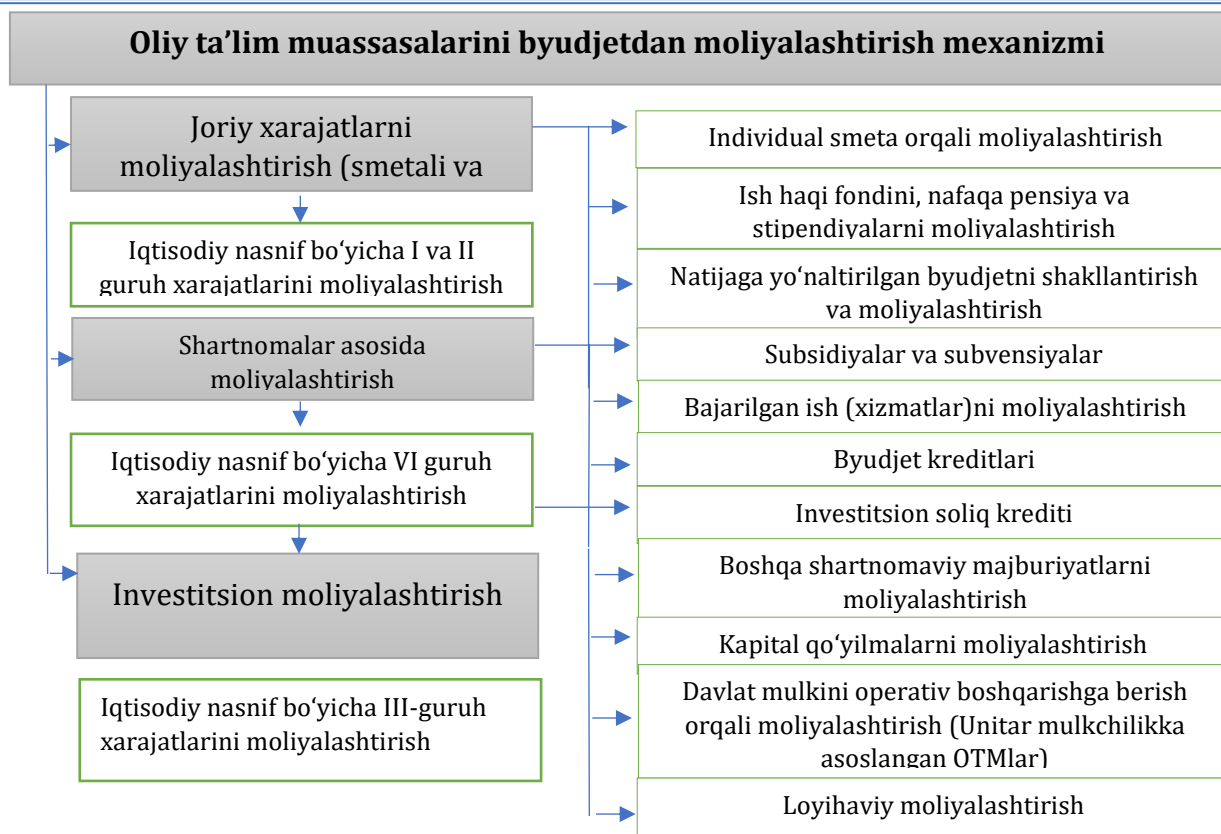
Oliy ta’lim muassasalarini byudjetdan moliyalashtirish mexanizmi

Joriy xarajatlarni moliyalashtirish (smetali va

Iqtisodiy nasnif bo‘yicha I va II guruh xarajatlarini moliyalashtirish

Shartnomalar asosida moliyalashtirish

Iqtisodiy nasnif bo‘yicha VI guruh xarajatlarini moliyalashtirish

Investitsion moliyalashtirish

Iqtisodiy nasnif bo‘yicha III-guruh xarajatlarini moliyalashtirish

Individual smeta orqali moliyalashtirish

Ish haqi fondini, nafaqa pensiya va stipendiyalarni moliyalashtirish

Natijaga yo‘naltirilgan byudjetni shakllantirish va moliyalashtirish

Subsidiyalar va subvensiyalar

Bajarilgan ish (xizmatlar)ni moliyalashtirish

Byudjet kreditlari

Investitsion soliq krediti

Boshqa shartnomaviy majburiyatlarni moliyalashtirish

Kapital qo‘yilmalarni moliyalashtirish

Davlat mulkini operativ boshqarishga berish orqali moliyalashtirish (Unitar mulkchilikka asoslangan OTMlar)

Loyihaviy moliyalashtirish